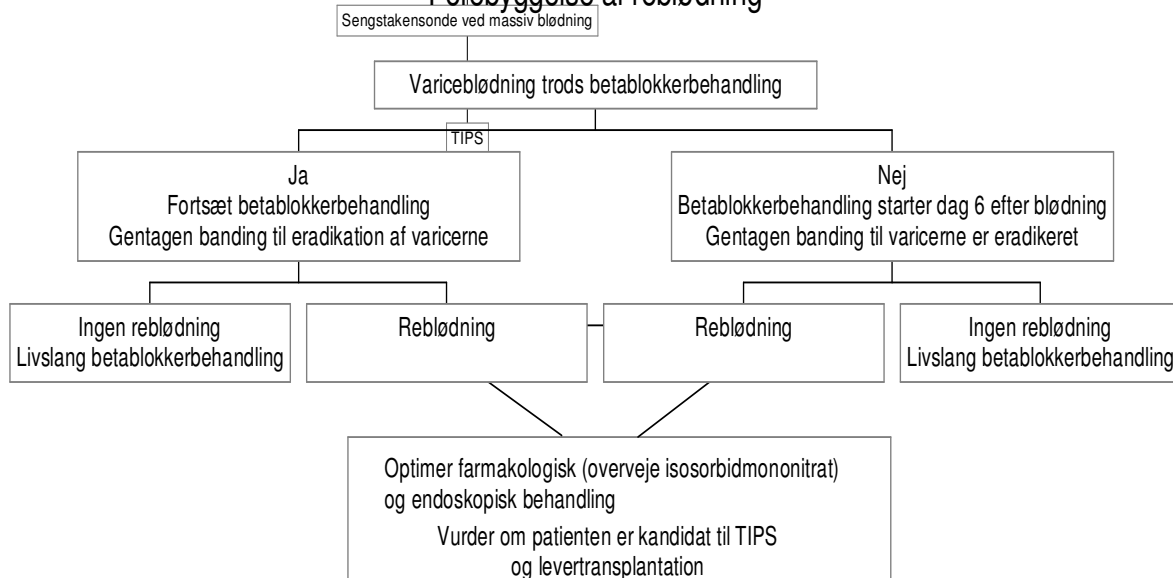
Forebyggelse af reblødning

Sengstakensonde ved massiv blødning

Variceblødning trods betablokkerbehandling

TIPS

Ja
Fortsæt betablokkerbehandling
Gentagen banding til eradikation af varicerne

Nej
Betablokkerbehandling starter dag 6 efter blødning
Gentagen banding til varicerne er eradikeret

Ingen reblødning
Livslang betablokkerbehandling

Reblødning

Reblødning

Ingen reblødning
Livslang betablokkerbehandling

Optimer farmakologisk (overveje isosorbidmononitrat) og endoskopisk behandling
Vurder om patienten er kandidat til TIPS og levertransplantation